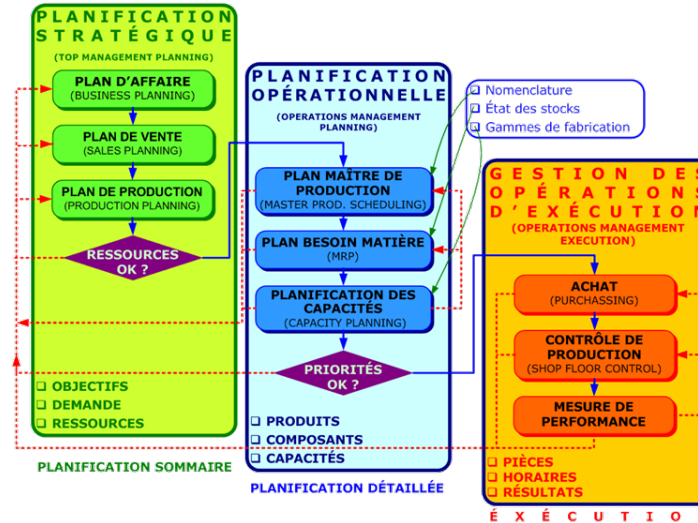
PLANIFICATION STRATÉGIQUE
(TOP MANAGEMENT PLANNING)

PLAN D'AFFAIRE
(BUSINESS PLANNING)

PLAN DE VENTE
(SALES PLANNING)

PLAN DE PRODUCTION
(PRODUCTION PLANNING)

RESSOURCES OK ?

❑ OBJECTIFS
❑ DEMANDE
❑ RESSOURCES

PLANIFICATION SOMMAIRE

PLANIFICATION OPÉRATIONNELLE
(OPERATIONS MANAGEMENT PLANNING)

PLAN MAÎTRE DE PRODUCTION
(MASTER PROD. SCHEDULING)

PLAN BESOIN MATIÈRE
(MRP)

PLANIFICATION DES CAPACITÉS
(CAPACITY PLANNING)

PRIORITÉS OK ?

❑ PRODUITS
❑ COMPOSANTS
❑ CAPACITÉS

PLANIFICATION DÉTAILLÉE

❑ Nomenclature
❑ État des stocks
❑ Gammes de fabrication

GESTION DES OPÉRATIONS D'EXÉCUTION
(OPERATIONS MANAGEMENT EXECUTION)

ACHAT
(PURCHASSING)

CONTRÔLE DE PRODUCTION
(SHOP FLOOR CONTROL)

MESURE DE PERFORMANCE

❑ PIÈCES
❑ HORAIRES
❑ RÉSULTATS

EXÉCUTIO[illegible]